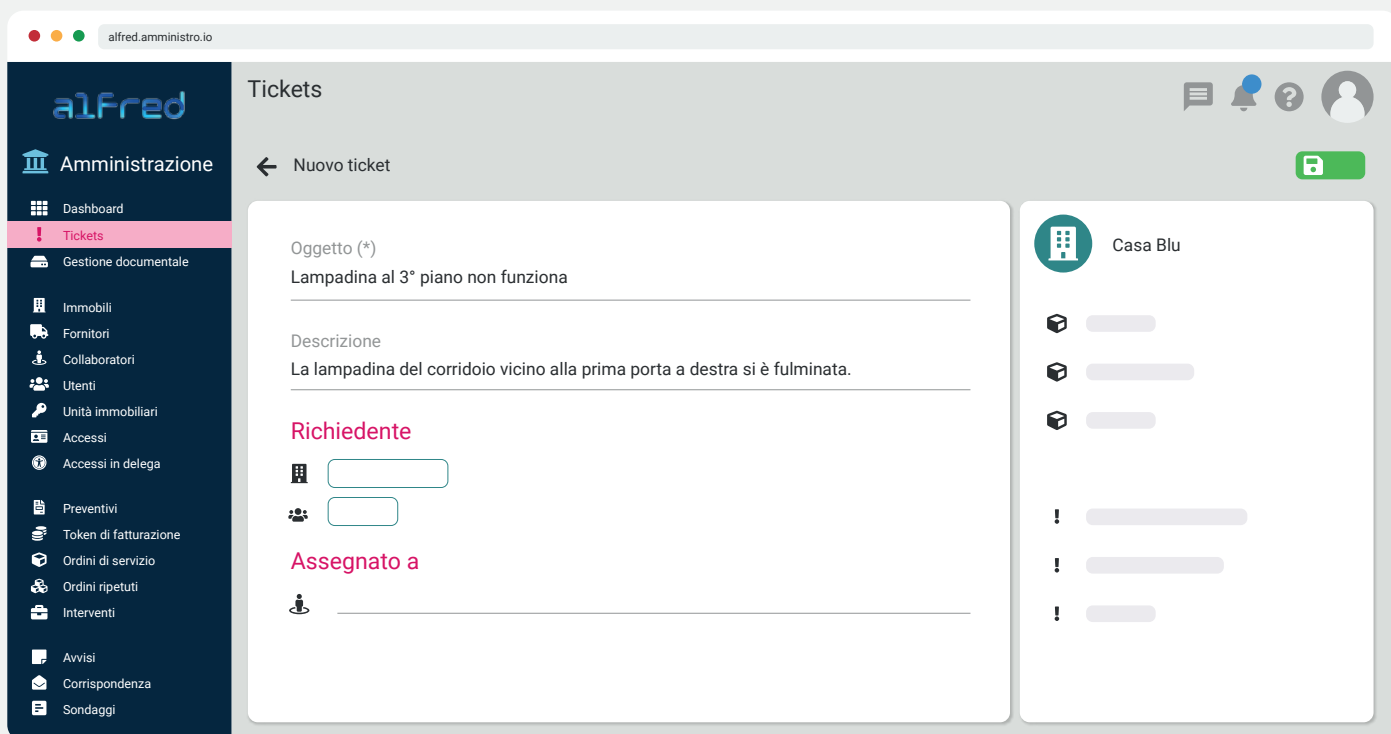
alfred.amministro.io

alfred

Amministrazione

Dashboard
Tickets
Gestione documentale

Immobili
Fornitori
Collaboratori
Utenti
Unità immobiliari
Accessi
Accessi in delega

Preventivi
Token di fatturazione
Ordini di servizio
Ordini ripetuti
Interventi

Avvisi
Corrispondenza
Sondaggi

Tickets

Nuovo ticket

Oggetto (*)
Lampadina al 3° piano non funziona

Descrizione
La lampadina del corridoio vicino alla prima porta a destra si è fulminata.

Richiedente

Assegnato a

Casa Blu